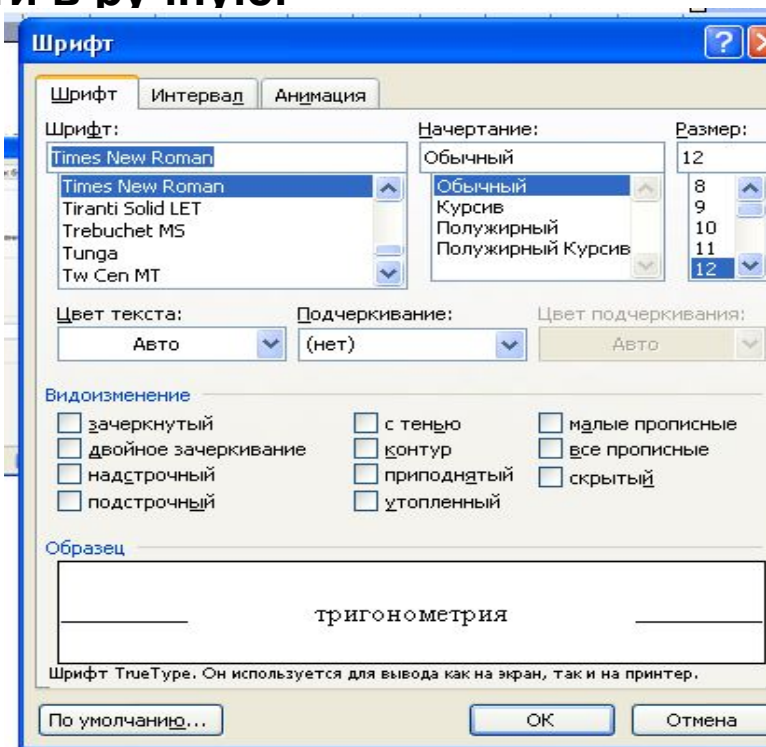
Шрифт

Шрифт | Интервал | Анимация

Шрифт:
Times New Roman
Times New Roman
Tiranti Solid LET
Trebuchet MS
Tunga
Tw Cen MT

Начертание:
Обычный
Обычный
Курсив
Полужирный
Полужирный Курсив

Размер:
12
8
9
10
11
12

Цвет текста:
Авто

Подчеркивание:
(нет)

Цвет подчеркивания:
Авто

Видоизменение
зачеркнутый
двойное зачеркивание
надстрочный
подстрочный
с тенью
контур
приподнятый
утопленный
малые прописные
все прописные
скрытый

Образец
тригонометрия

Шрифт TrueType. Он используется для вывода как на экран, так и на принтер.

По умолчанию...
ОК
Отмена